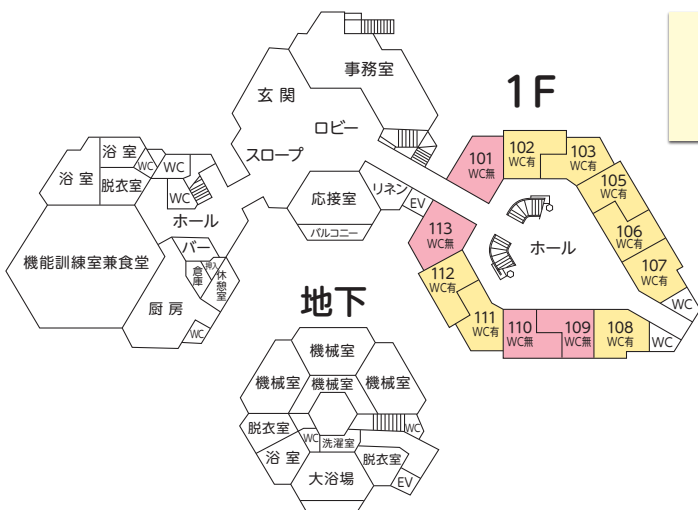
1F

事務室

玄関

ロビー

スロープ

浴室

WC

WC

浴室

脱衣室

WC

ホール

機能訓練室兼食堂

バー

倉庫

休憩室

厨房

WC

応接室

バルコニー

リネン

EV

101
WC無

102
WC有

103
WC有

105
WC有

106
WC有

107
WC有

WC

113
WC無

ホール

112
WC有

111
WC有

110
WC無

109
WC無

108
WC有

WC

地下

機械室

機械室

機械室

機械室

脱衣室

WC

WC

洗濯室

浴室

脱衣室

大浴場

EV